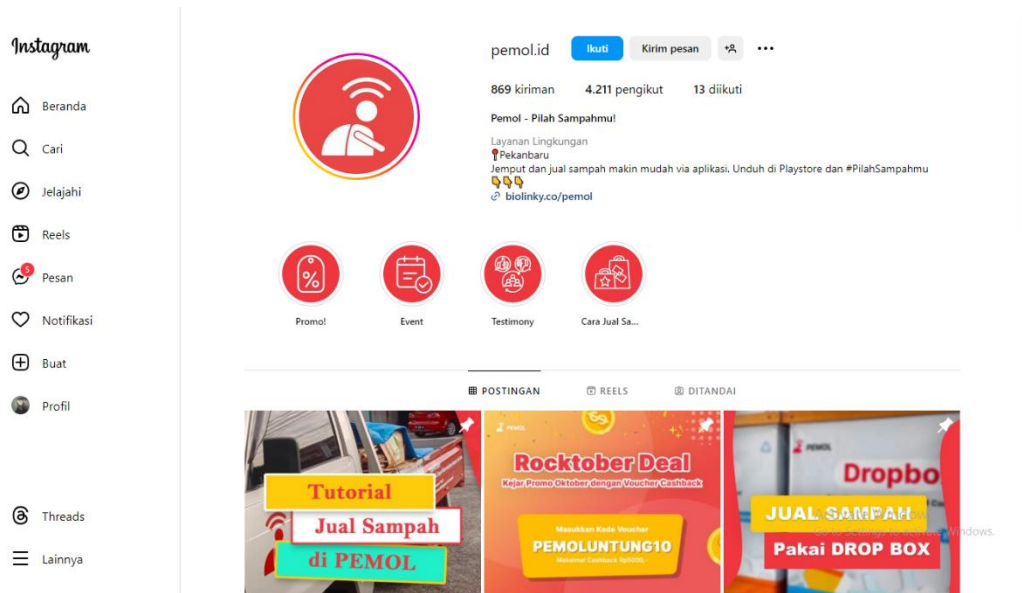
Instagram

Beranda

Cari

Jelajahi

Reels

5

Pesan

Notifikasi

Buat

Profil

Threads

Lainnya

pemol.id

Ikuti

Kirim pesan

869 kiriman 4.211 pengikut 13 diikuti

Pemol - Pilah Sampahmu!

Layanan Lingkungan

📍Pekanbaru

Jemput dan jual sampah makin mudah via aplikasi. Unduh di Playstore dan #PilahSampahmu

👇👇👇

biolinky.co/pemol

Promo!

Event

Testimony

Cara Jual Sa...

POSTINGAN

REELS

DITANDAI

Tutorial

Jual Sampah

di PEMOL

PEMOL

Rocktober Deal

Kejar Promo Oktober dengan Voucher Cashback

Masukkan Kode Voucher

PEMOLUNTUNG10

Maksimal Cashback Rp5000,-

PEMOL

Dropbo

JUAL SAMPAH

Pakai DROP BOX

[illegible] Windows.